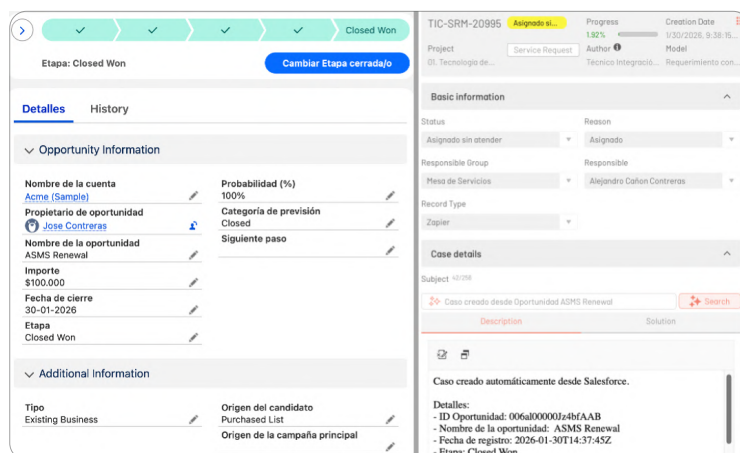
Closed Won

Etapa: Closed Won

Cambiar Etapa cerrada/o

Detalles History

Opportunity Information

Nombre de la cuenta
Acme (Sample)

Propietario de oportunidad
Jose Contreras

Nombre de la oportunidad
ASMS Renewal

Importe
$100.000

Fecha de cierre
30-01-2026

Etapa
Closed Won

Probabilidad (%)
100%

Categoría de previsión
Closed

Siguiente paso

Additional Information

Tipo
Existing Business

Origen del candidato
Purchased List

Origen de la campaña principal

TIC-SRM-20995 Asignado si...

Progress
1.92%

Creation Date
1/30/2026, 9:38:15...

Project
01. Tecnología de...

Service Request

Author
Técnico Integració...

Model
Requerimiento con...

Basic information

Status
Asignado sin atender

Reason
Asignado

Responsible Group
Mesa de Servicios

Responsible
Alejandro Cañon Contreras

Record Type
Zapier

Case details

Subject 42/250
Caso creado desde Oportunidad ASMS Renewal

Search

Description Solution

Caso creado automáticamente desde Salesforce.

Detalles:
- ID Oportunidad: 006al00000Jz4bfAAB
- Nombre de la oportunidad: ASMS Renewal
- Fecha de registro: 2026-01-30T14:37:45Z
- Etapa: Closed Won